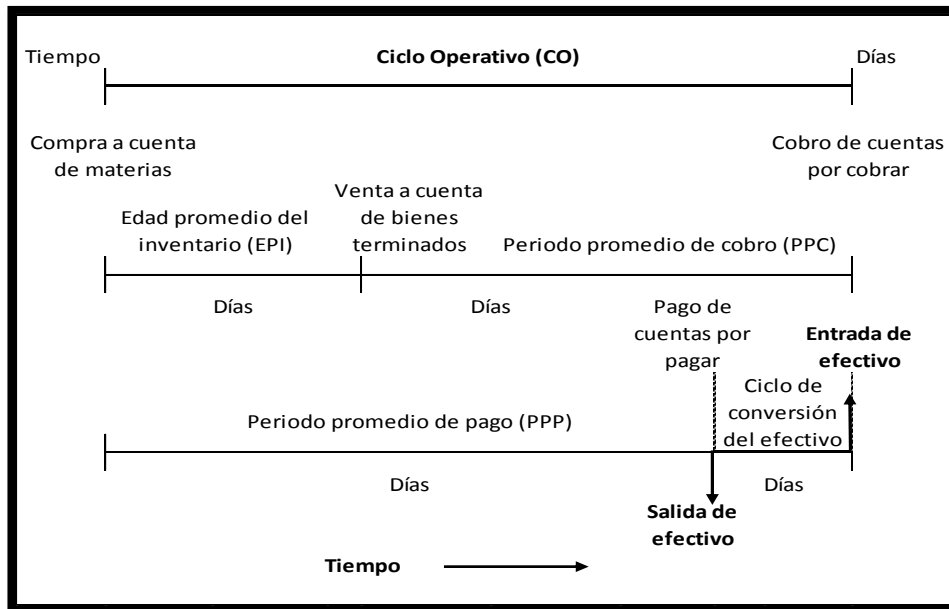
Tiempo

**Ciclo Operativo (CO)**

Días

Compra a cuenta de materias

Cobro de cuentas por cobrar

Venta a cuenta de bienes terminados

Edad promedio del inventario (EPI)

Periodo promedio de cobro (PPC)

Días

Días

Pago de cuentas por pagar

**Entrada de efectivo**

Ciclo de conversión del efectivo

Periodo promedio de pago (PPP)

Días

Días

**Salida de efectivo**

**Tiempo**